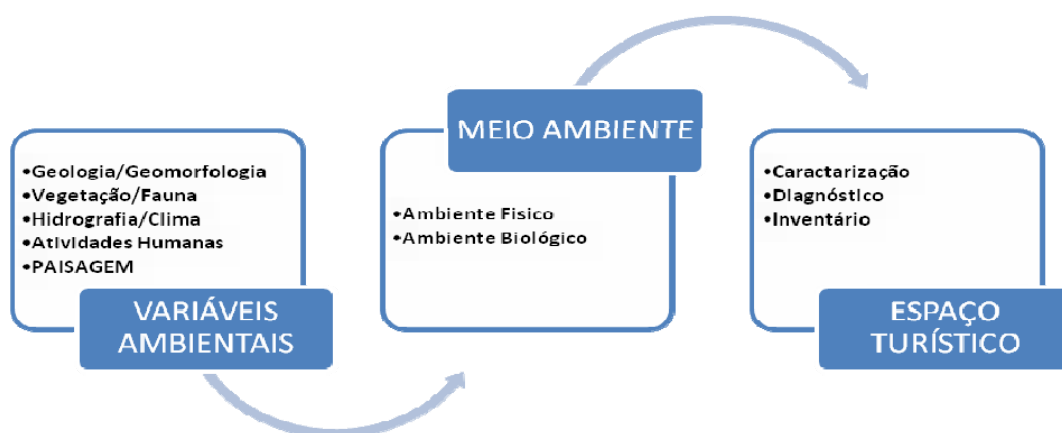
•Geologia/Geomorfologia
•Vegetação/Fauna
•Hidrografia/Clima
•Atividades Humanas
•PAISAGEM

VARIÁVEIS AMBIENTAIS

MEIO AMBIENTE

•Ambiente Fisico
•Ambiente Biológico

•Caractarização
•Diagnóstico
•Inventário

ESPAÇO TURÍSTICO